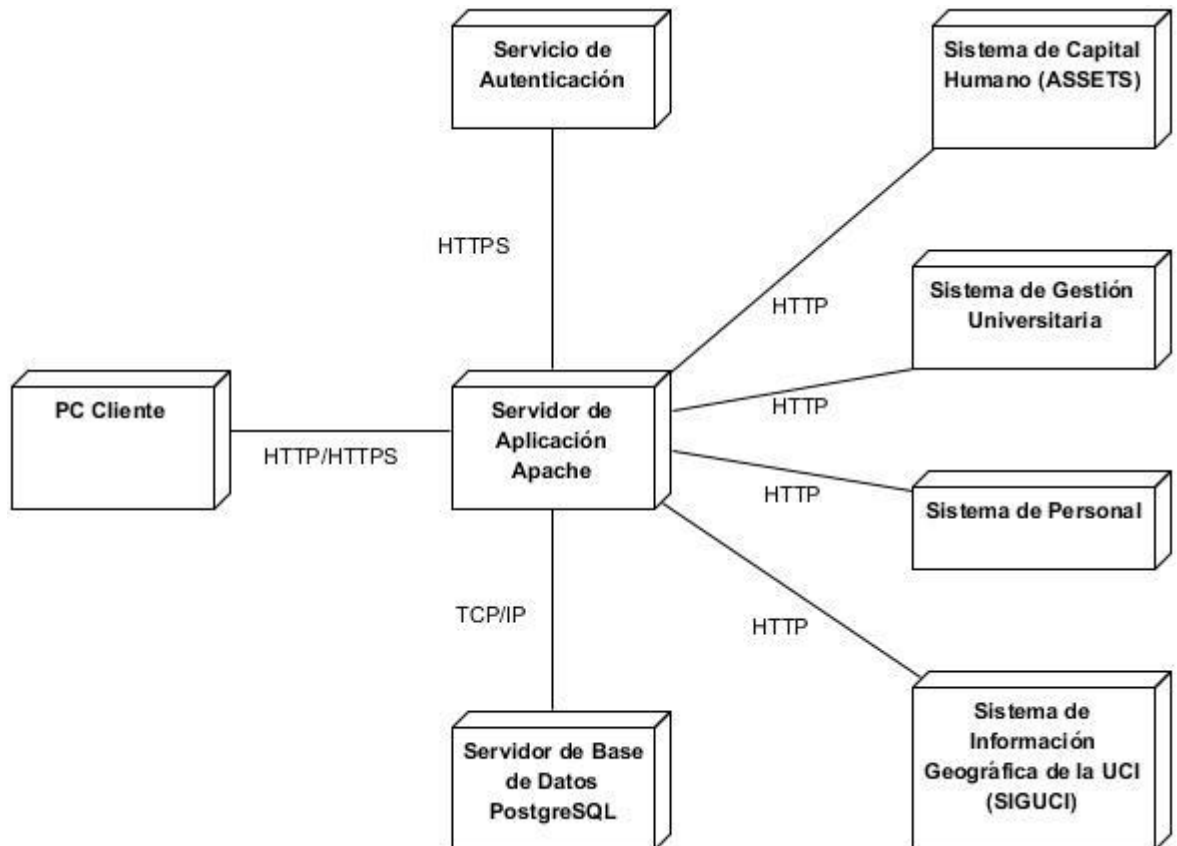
Servicio de Autenticación

Sistema de Capital Humano (ASSETS)

HTTPS

HTTP

Sistema de Gestión Universitaria

PC Cliente

HTTP/HTTPS

Servidor de Aplicación Apache

HTTP

HTTP

Sistema de Personal

TCP/IP

HTTP

Servidor de Base de Datos PostgreSQL

Sistema de Información Geográfica de la UCI (SIGUCI)